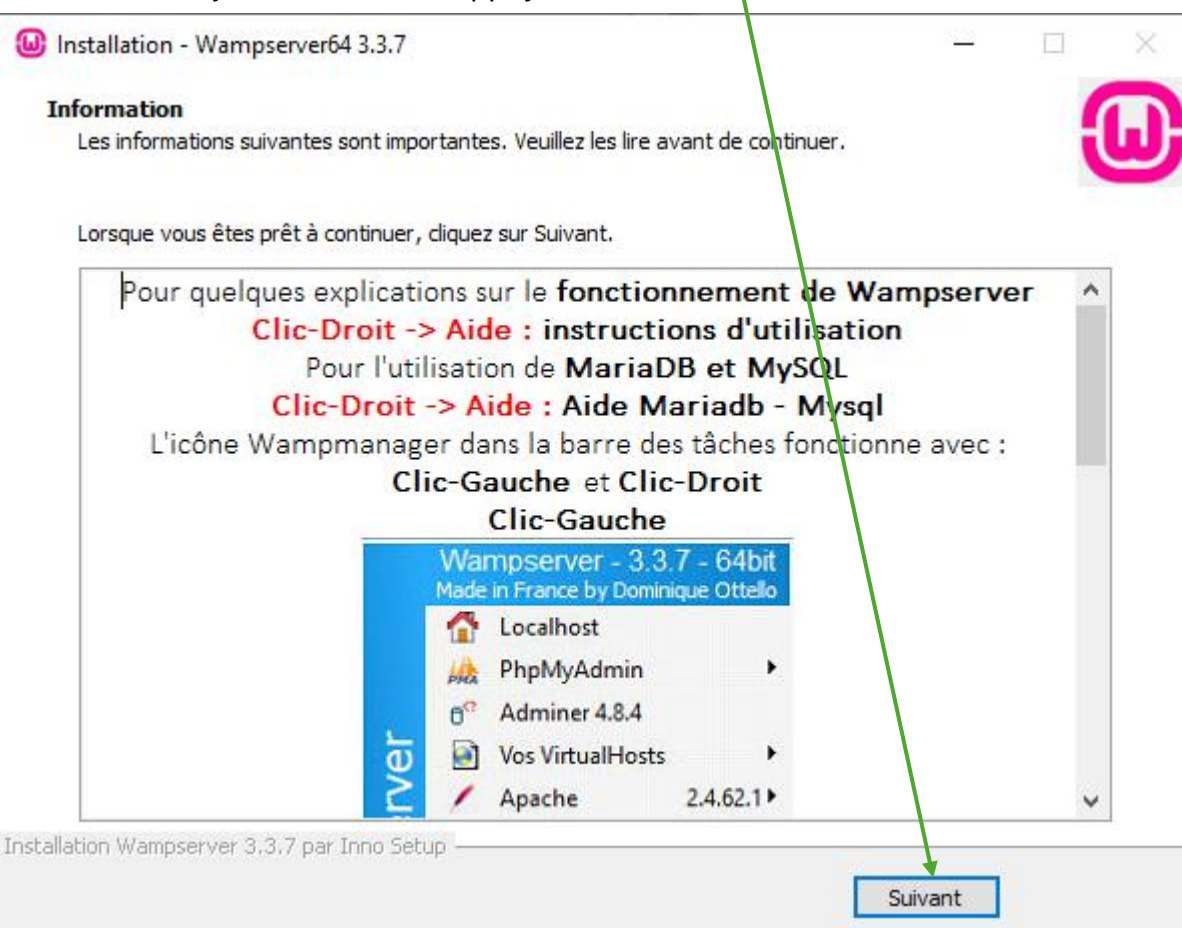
Installation - Wampserver64 3.3.7

Information

Les informations suivantes sont importantes. Veuillez les lire avant de continuer.

Lorsque vous êtes prêt à continuer, cliquez sur Suivant.

Pour quelques explications sur le fonctionnement de Wampserver
Clic-Droit -> Aide : instructions d'utilisation
Pour l'utilisation de MariaDB et MySQL
Clic-Droit -> Aide : Aide Mariadb - Mysql
L'icône Wampmanager dans la barre des tâches fonctionne avec :
Clic-Gauche et Clic-Droit
Clic-Gauche

Wampserver - 3.3.7 - 64bit
Made in France by Dominique Ottello
Localhost
PhpMyAdmin
Adminer 4.8.4
Vos VirtualHosts
Apache 2.4.62.1
rver

Installation Wampserver 3.3.7 par Inno Setup

Suivant